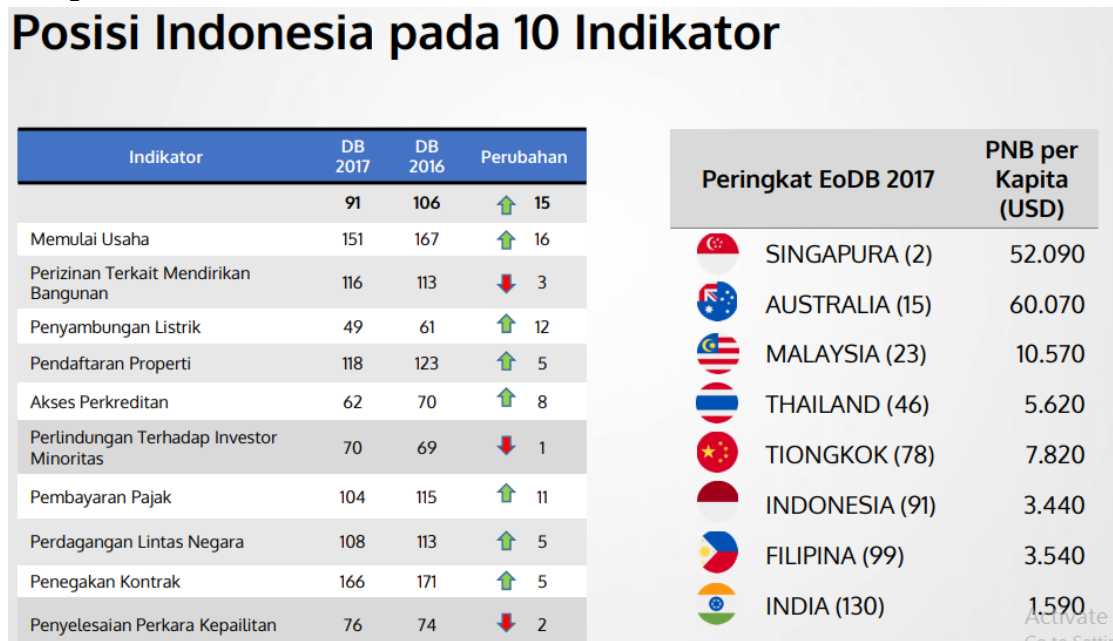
Posisi Indonesia pada 10 Indikator

| Indikator | DB 2017 | DB 2016 | Perubahan |
|---|---|---|---|
| | 91 | 106 | 15 |
| Memulai Usaha | 151 | 167 | 16 |
| Perizinan Terkait Mendirikan Bangunan | 116 | 113 | 3 |
| Penyambungan Listrik | 49 | 61 | 12 |
| Pendaftaran Properti | 118 | 123 | 5 |
| Akses Perkreditan | 62 | 70 | 8 |
| Perlindungan Terhadap Investor Minoritas | 70 | 69 | 1 |
| Pembayaran Pajak | 104 | 115 | 11 |
| Perdagangan Lintas Negara | 108 | 113 | 5 |
| Penegakan Kontrak | 166 | 171 | 5 |
| Penyelesaian Perkara Kepailitan | 76 | 74 | 2 |

| Peringkat EoDB 2017 | PNB per Kapita (USD) |
|---|---|
| SINGAPURA (2) | 52.090 |
| AUSTRALIA (15) | 60.070 |
| MALAYSIA (23) | 10.570 |
| THAILAND (46) | 5.620 |
| TIONGKOK (78) | 7.820 |
| INDONESIA (91) | 3.440 |
| FILIPINA (99) | 3.540 |
| INDIA (130) | 1.590 |

Activate
Go to Setti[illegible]